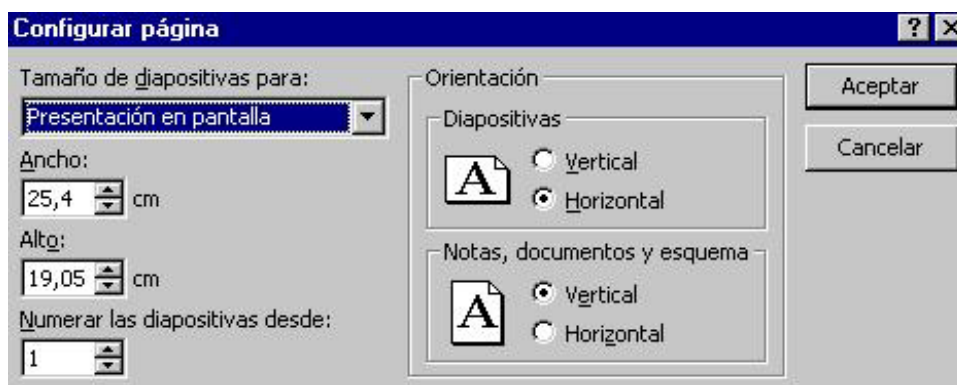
Configurar página

? X

Tamaño de diapositivas para:

Presentación en pantalla

Ancho:

25,4 cm

Alto:

19,05 cm

Numerar las diapositivas desde:

1

Orientación

Diapositivas

A

Vertical

Horizontal

Notas, documentos y esquema

A

Vertical

Horizontal

Aceptar

Cancelar